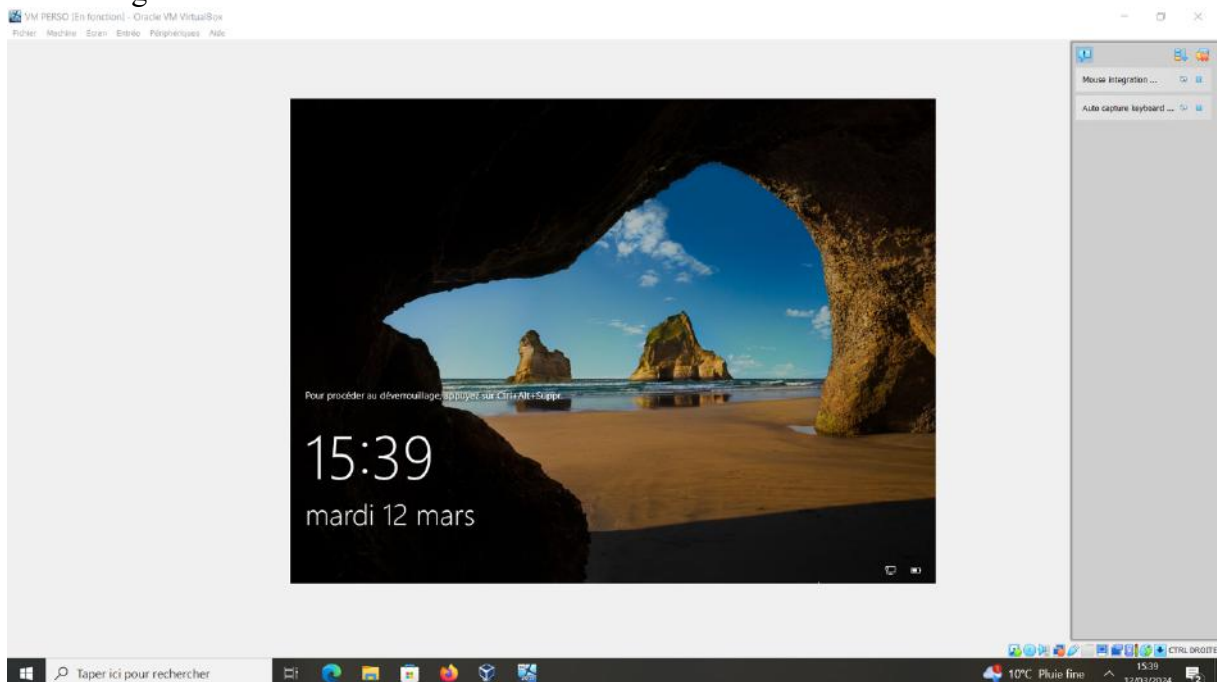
VM PERSO [En fonction] - Oracle VM VirtualBox
Fichier Machine Ecran Entrée Périphériques Aide

Mouse integration ...
Auto capture keyboard ...

Pour procéder au déverrouillage, appuyez sur Ctrl+Alt+Suppr.

15:39
mardi 12 mars

CTRL DROITE

Taper ici pour rechercher

10°C Pluie fine
15:39
12/03/2024